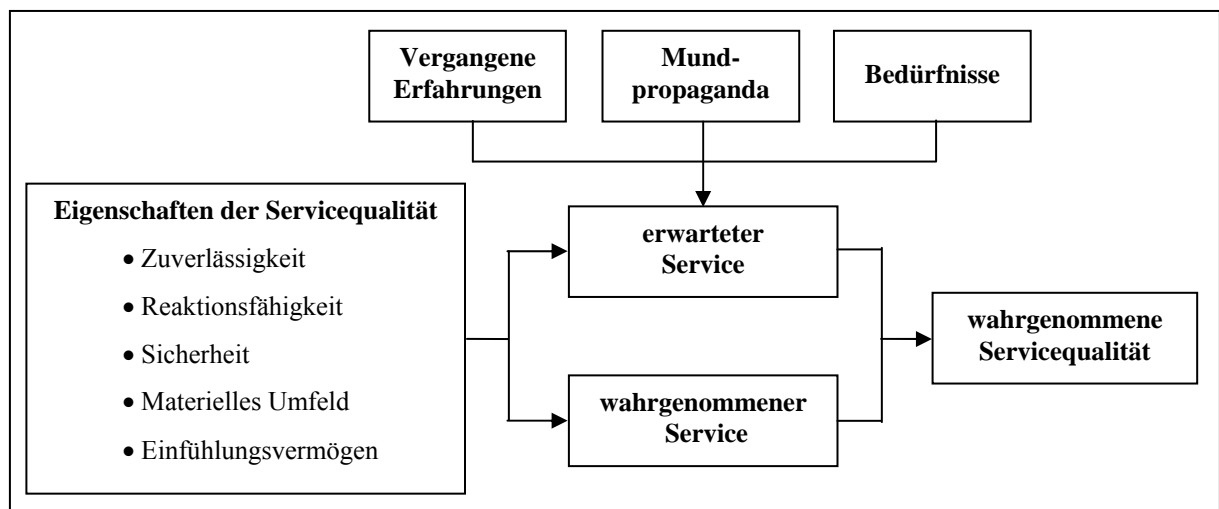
Vergangene Erfahrungen

Mund-propaganda

Bedürfnisse

Eigenschaften der Servicequalität

• Zuverlässigkeit
• Reaktionsfähigkeit
• Sicherheit
• Materielles Umfeld
• Einfühlungsvermögen

erwarteter Service

wahrgenommener Service

wahrgenommene Servicequalität